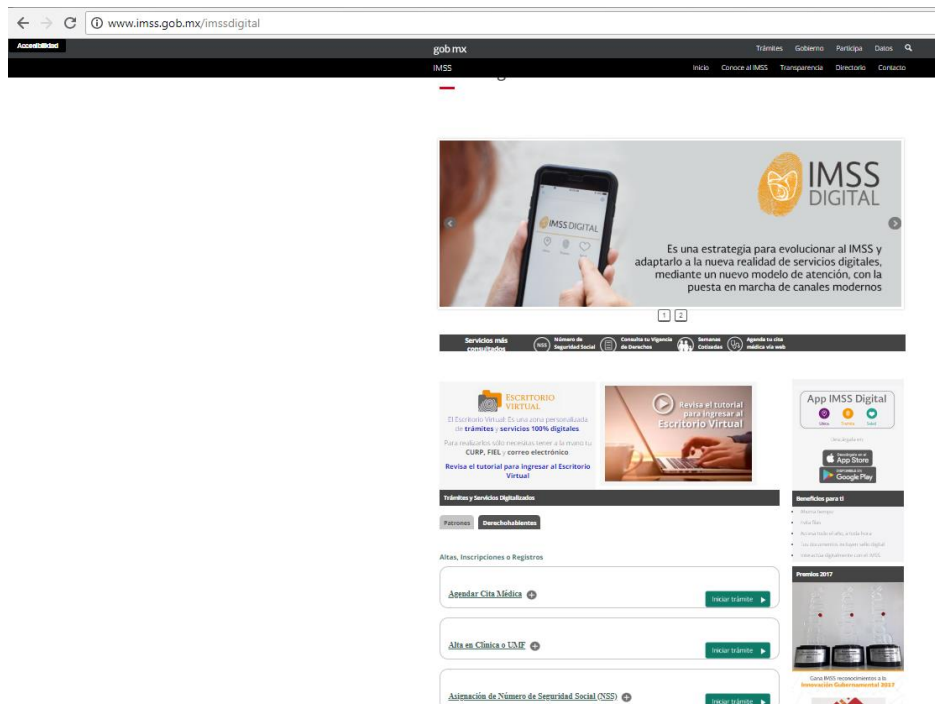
www.imss.gob.mx/imssdigital

Accesibilidad

gob mx

Trámites Gobierno Participa Datos

IMSS

Inicio Conoce al IMSS Transparencia Directorio Contacto

IMSS DIGITAL

IMSS DIGITAL

Es una estrategia para evolucionar al IMSS y adaptarlo a la nueva realidad de servicios digitales, mediante un nuevo modelo de atención, con la puesta en marcha de canales modernos

1 2

Servicios más consultados

Número de Seguridad Social

Consulta tu Vigencia de Derechos

Semanas Cotizadas

Agenda tu cita médica vía web

ESCRITORIO VIRTUAL

El Escritorio Virtual. Es una zona personalizada de trámites y servicios 100% digitales

Para realizarlos sólo necesitas tener a la mano tu CURP, FIEL y correo electrónico

Revisa el tutorial para Ingresar al Escritorio Virtual

Revisa el tutorial para ingresar al Escritorio Virtual

App IMSS Digital

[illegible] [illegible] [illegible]

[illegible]

App Store

Google Play

Trámites y Servicios Digitalizados

Beneficios para ti

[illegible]
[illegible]
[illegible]
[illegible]
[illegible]

Patrones Derechohabientes

Altas, Inscripciones o Registros

Agendar Cita Médica

Iniciar trámite

Alta en Clínica o UMF

Iniciar trámite

Asignación de Número de Seguridad Social (NSS)

Iniciar trámite

Premios 2017

Gana IMSS reconocimientos a la Innovación Gubernamental 2017